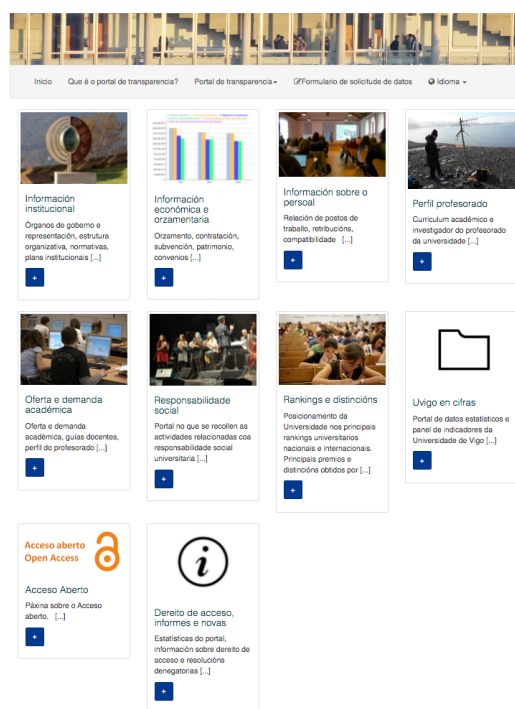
Inicio Que é o portal de transparencia? Portal de transparencia Formulario de solicitude de datos Idioma

Información institucional
Órganos de goberno e representación, estrutura organizativa, normativas, plans institucionais [...]
+

Información económica e orzamentaria
Orzamento, contratación, subvención, patrimonio, convenios [...]
+

Información sobre o persoal
Relación de postos de traballo, retribucións, compatibilidade [...]
+

Perfil profesorado
Currículum académico e investigador do profesorado da universidade [...]
+

Oferta e demanda académica
Oferta e demanda académica, guías docentes, perfil do profesorado [...]
+

Responsabilidade social
Portal no que se recollen as actividades relacionadas coa responsabilidade social universitaria [...]
+

Rankings e distincións
Posicionamento da Universidade nos principais rankings universitarios nacionais e internacionais. Principais premios e distincións obtidos por [...]
+

Uvigo en cifras
Portal de datos estatísticos e panel de indicadores da Universidade de Vigo [...]
+

Acceso aberto
Open Access

Acceso Aberto
Páxina sobre o Acceso aberto. [...]
+

Dereito de acceso, informes e novas
Estatísticas do portal, información sobre dereito de acceso e resolucións denegatorias [...]
+